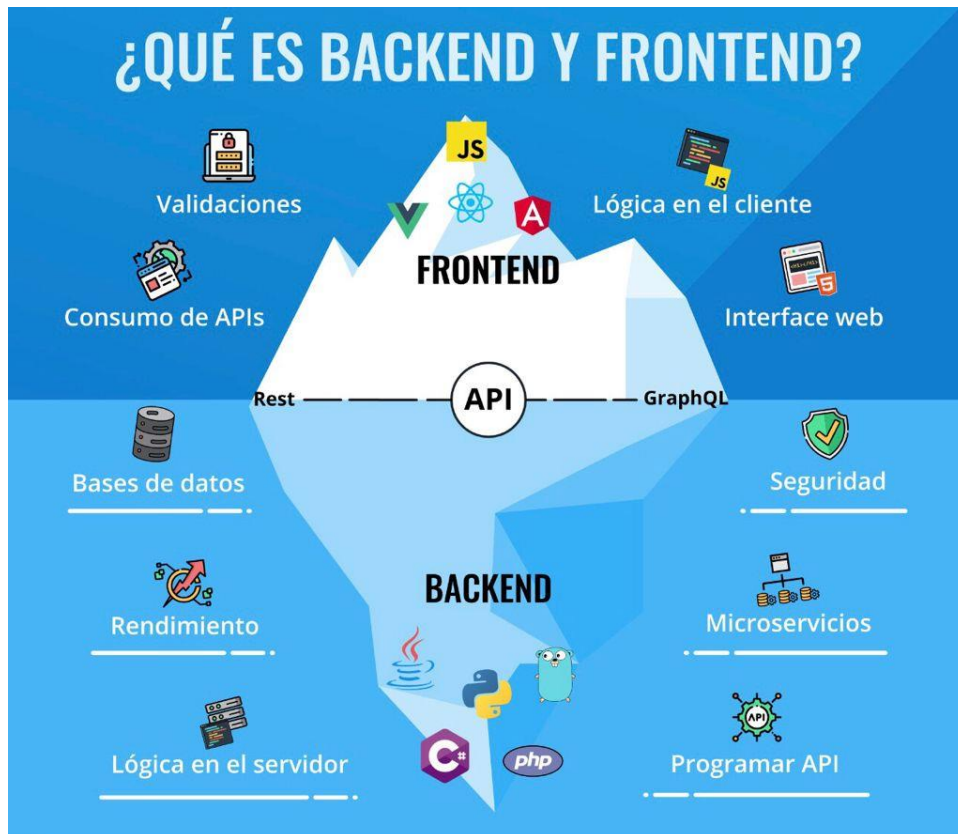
¿QUÉ ES BACKEND Y FRONTEND?

JS

Validaciones

Lógica en el cliente

JS

FRONTEND

Consumo de APIs

Interface web

5

Rest

API

GraphQL

Bases de datos

Seguridad

BACKEND

Rendimiento

Microservicios

API

Lógica en el servidor

Programar API

C#

php